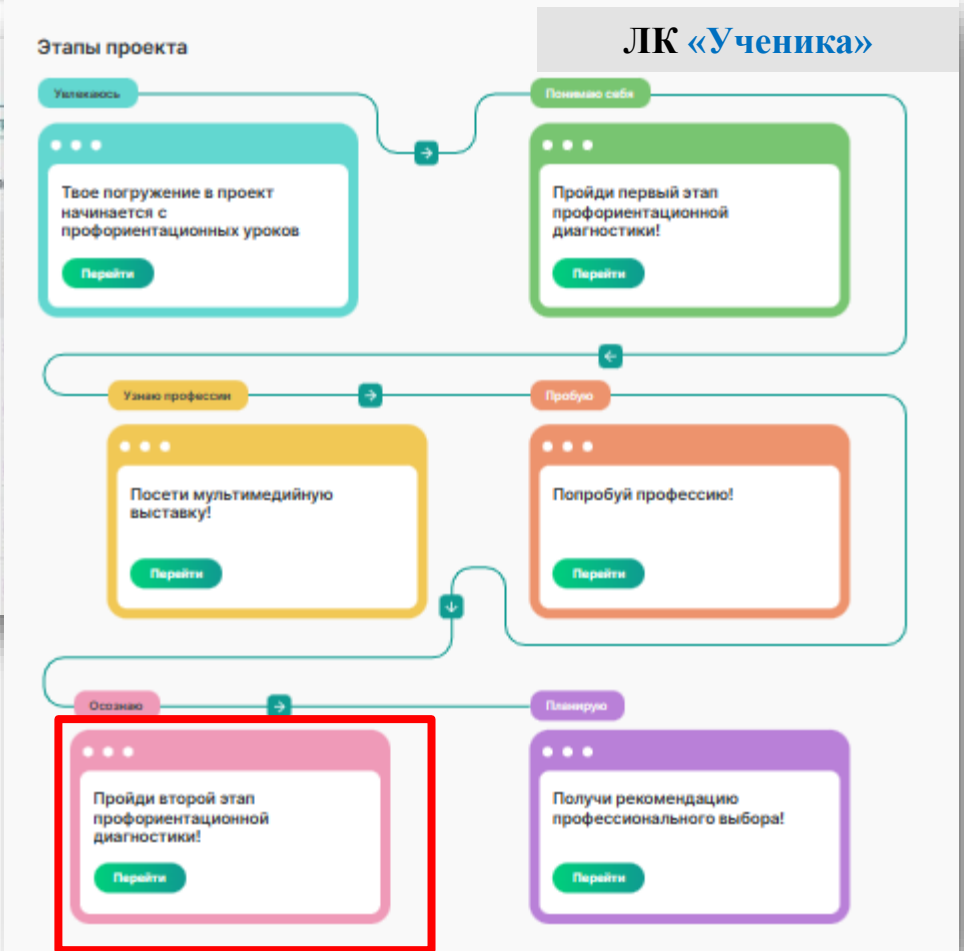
Этапы проекта

ЛК «Ученика»

Увлекаюсь

Твое погружение в проект начинается с профориентационных уроков

Перейти

Понимаю себя

Пройди первый этап профориентационной диагностики!

Перейти

Узнаю профессии

Посети мультимедийную выставку!

Перейти

Пробую

Попробуй профессию!

Перейти

Осознаю

Пройди второй этап профориентационной диагностики!

Перейти

Планирую

Получи рекомендацию профессионального выбора!

Перейти